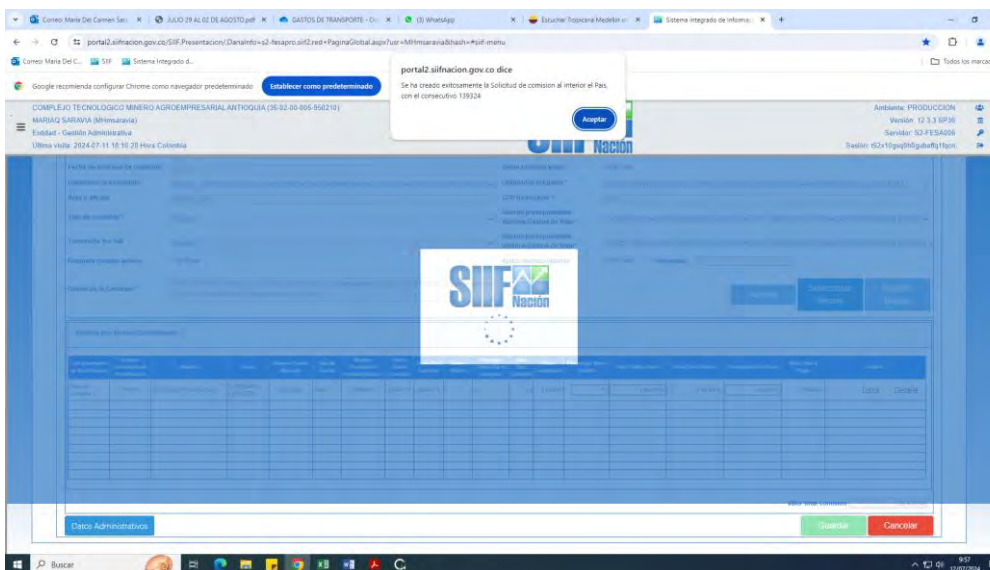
Correo: Maria Del Carmen Sar | JULIO 29 AL 02 DE AGOSTO.pdf | GASTOS DE TRANSPORTE - Go | (3) WhatsApp | Escuchar Tropicana Medellín | Sistema integrado de informac

portal2.siifnacion.gov.co/SIIF.Presentacion/,DanaInfo=s2-fesapro.siif2.red+PaginaGlobal.aspx?usr=MHmsaravia&hash=#siif-menu

Correo: Maria Del C... SIIF Sistema Integrado d...

Todos los marcad

Google recomienda configurar Chrome como navegador predeterminado Establecer como predeterminado

portal2.siifnacion.gov.co dice
Se ha creado exitosamente la Solicitud de comision al interior el País con el consecutivo 139324
Aceptar

COMPLEJO TECNOLOGICO MINERO AGROEMPRESARIAL ANTIOQUIA (35-02-00-006-950210)
MARIAQ SARAVIA (MHmsaravia)
Entidad - Gestión Administrativa
Última visita: 2024-07-31 18:10:20 Hora Colombia

Ambiente: PRODUCCION
Versión: 12.3.3 SP30
Servidor: S2-FESA006
Sesión: t62x10gsq0h0gabaftg1fqon

SIIF Nación

SIIF Nación

Datos Administrativos

Guardar Cancelar

Buscar

9:57
31/07/2024